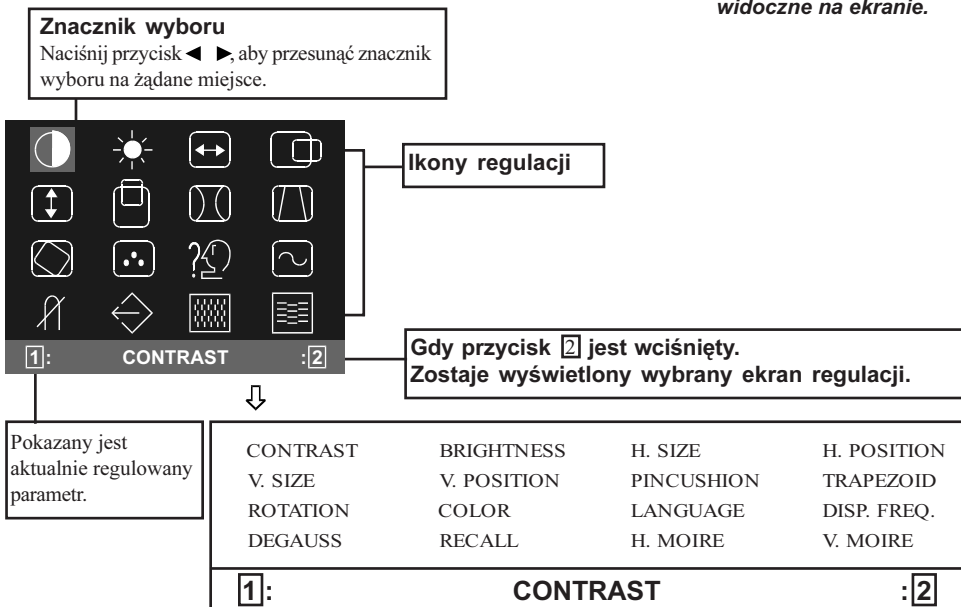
widoczne na ekranie.

Znacznik wyboru
Naciśnij przycisk ◄ ►, aby przesunąć znacznik wyboru na żądane miejsce.

Ikony regulacji

1: CONTRAST :2

Gdy przycisk 2 jest wciśnięty.
Zostaje wyświetlony wybrany ekran regulacji.

⇩

Pokazany jest aktualnie regulowany parametr.

| CONTRAST | BRIGHTNESS | H. SIZE | H. POSITION |
|---|---|---|---|
| V. SIZE | V. POSITION | PINCUSHION | TRAPEZOID |
| ROTATION | COLOR | LANGUAGE | DISP. FREQ. |
| DEGAUSS | RECALL | H. MOIRE | V. MOIRE |

1: CONTRAST :2